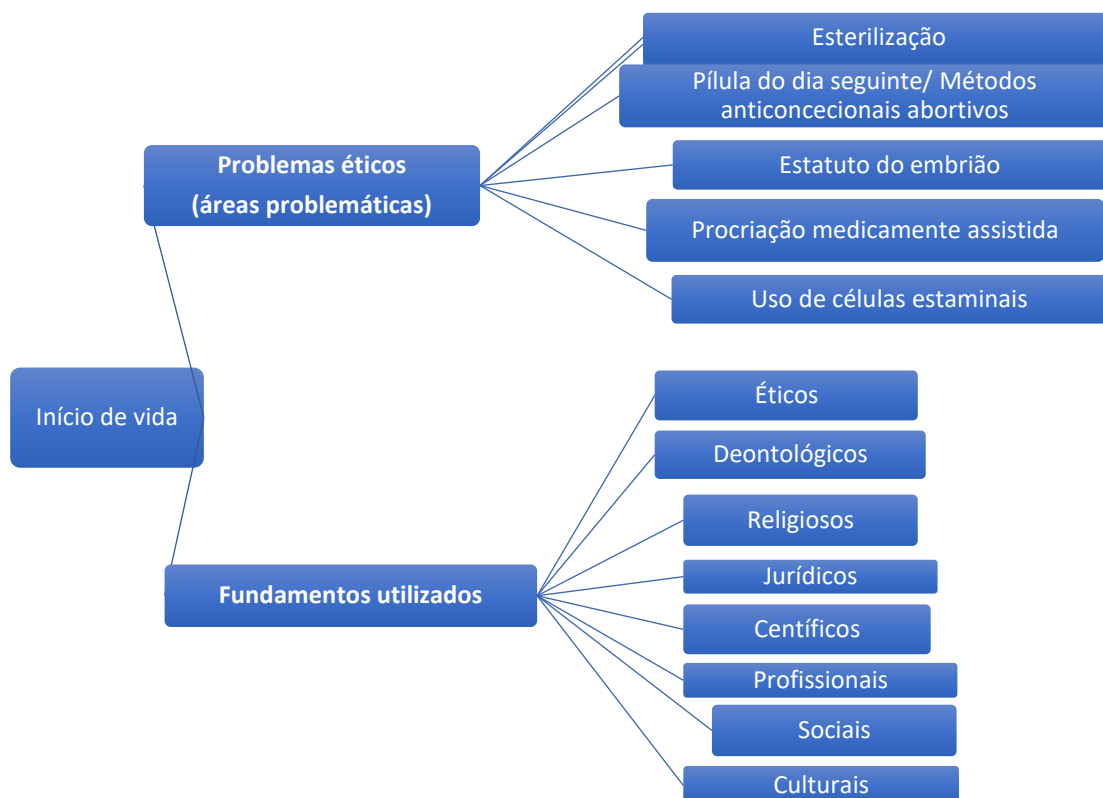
Início de vida

Problemas éticos
(áreas problemáticas)

Esterilização

Pílula do dia seguinte/ Métodos anticoncecionais abortivos

Estatuto do embrião

Procriação medicamente assistida

Uso de células estaminais

Fundamentos utilizados

Éticos

Deontológicos

Religiosos

Jurídicos

Centíficos

Profissionais

Sociais

Culturais